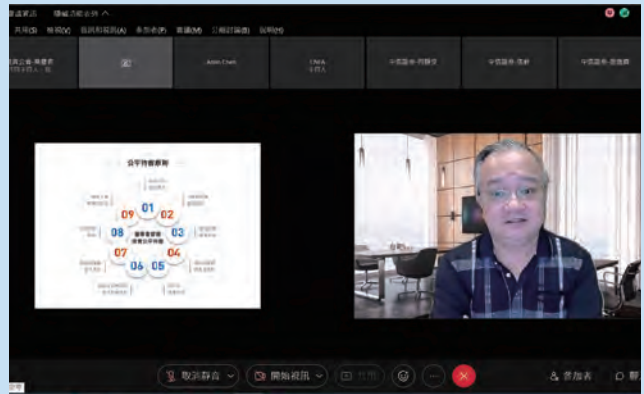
會議資訊 | 隱藏功能表 ^

共用(S) 檢視(V) 音訊和視訊(A) 參加者(P) 會議(M) 分組討論(B) 說明(H)

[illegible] 陳慶豪 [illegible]

Admin Chen

CNA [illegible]

中國國際-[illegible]

中國國際-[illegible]

中國國際-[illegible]

公平待客原則

01 02 03 04 05 06 07 08 09

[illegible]

取消靜音

開始視訊

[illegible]

參加者

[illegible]